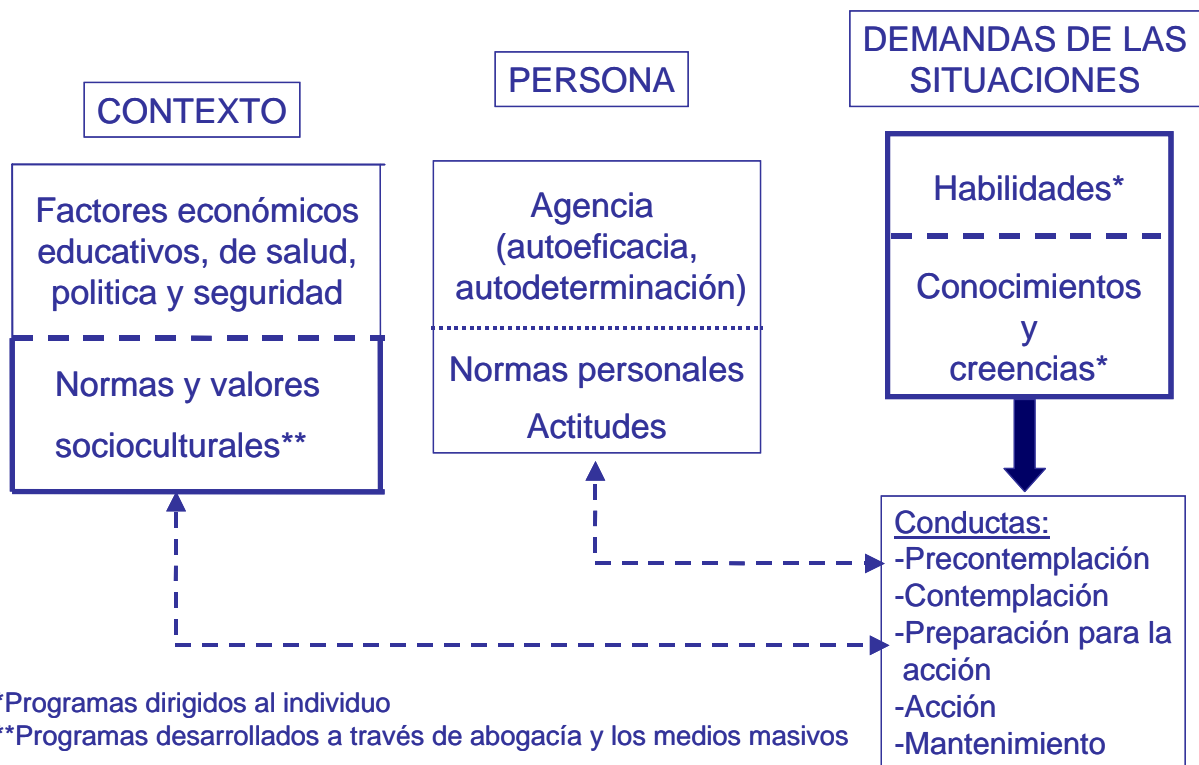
CONTEXTO

PERSONA

DEMANDAS DE LAS SITUACIONES

Factores económicos educativos, de salud, politica y seguridad

Normas y valores socioculturales**

Agencia (autoeficacia, autodeterminación)

Normas personales

Actitudes

Habilidades*

Conocimientos y creencias*

Conductas:
-Precontemplación
-Contemplación
-Preparación para la acción
-Acción
-Mantenimiento

*Programas dirigidos al individuo
**Programas desarrollados a través de abogacía y los medios masivos